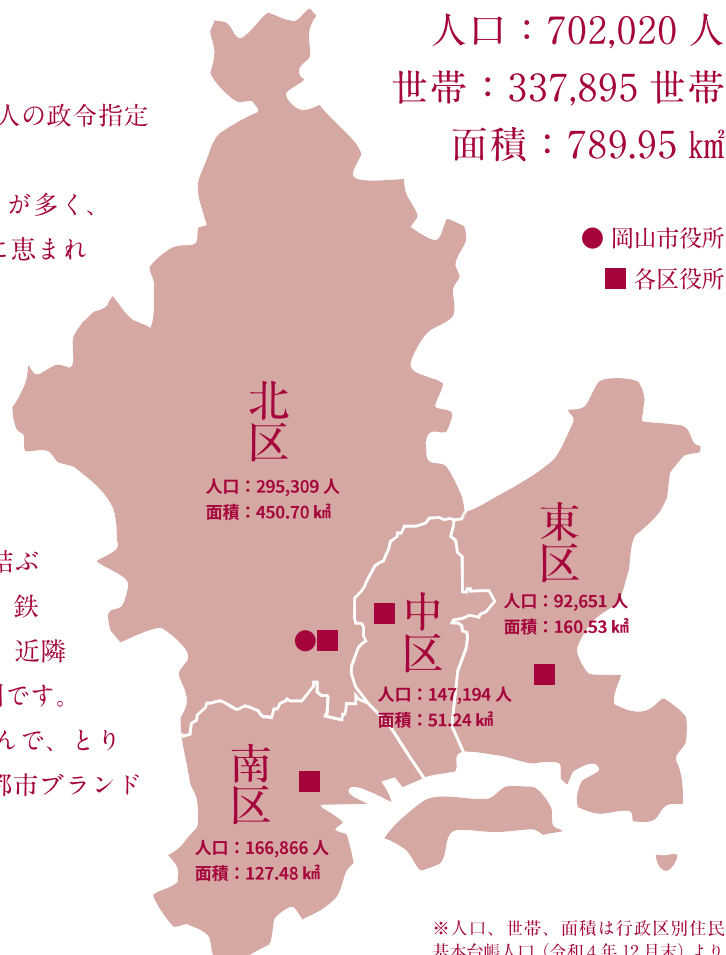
人口：702,020 人
世帯：337,895 世帯
面積：789.95 ㎢

人の政令指定

が多く、
こ恵まれ

● 岡山市役所
■ 各区役所

北区
人口：295,309 人
面積：450.70 ㎢

吉ぶ
鉄
近隣
]です。
んで、とり
郡市ブランド

東区
人口：92,651 人
面積：160.53 ㎢

中区
人口：147,194 人
面積：51.24 ㎢

南区
人口：166,866 人
面積：127.48 ㎢

※人口、世帯、面積は行政区別住民基本台帳人口（令和４年 12 月末）より